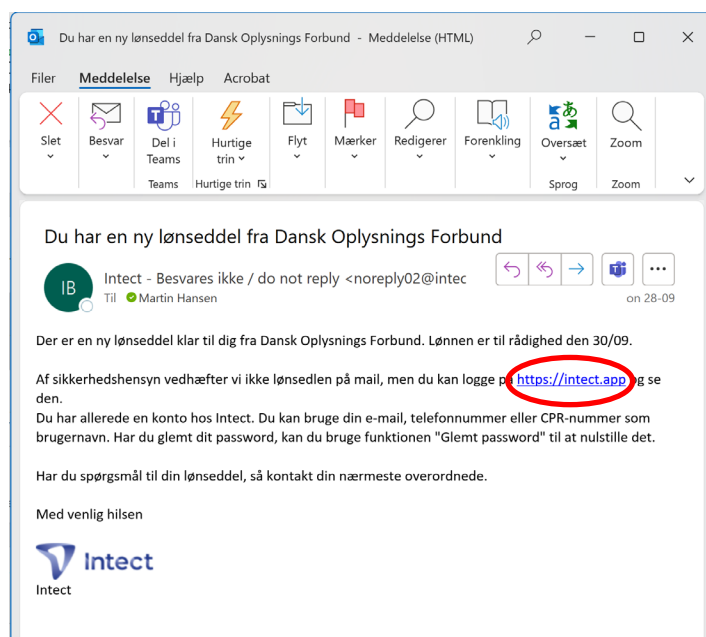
Du har en ny lønseddel fra Dansk Oplysnings Forbund - Meddelelse (HTML)

Filer Meddelelse Hjælp Acrobat

Slet
Besvar
Del i Teams
Teams
Hurtige trin
Hurtige trin
Flyt
Mærker
Redigerer
Forenkling
Oversæt
Sprog
Zoom
Zoom

Du har en ny lønseddel fra Dansk Oplysnings Forbund

IB
Intect - Besvares ikke / do not reply <noreply02@intec
Til Martin Hansen
on 28-09

Der er en ny lønseddel klar til dig fra Dansk Oplysnings Forbund. Lønnen er til rådighed den 30/09.

Af sikkerhedshensyn vedhæfter vi ikke lønsedlen på mail, men du kan logge på https://intect.app og se den.
Du har allerede en konto hos Intect. Du kan bruge din e-mail, telefonnummer eller CPR-nummer som brugernavn. Har du glemt dit password, kan du bruge funktionen "Glemt password" til at nulstille det.

Har du spørgsmål til din lønseddel, så kontakt din nærmeste overordnede.

Med venlig hilsen

Intect
Intect